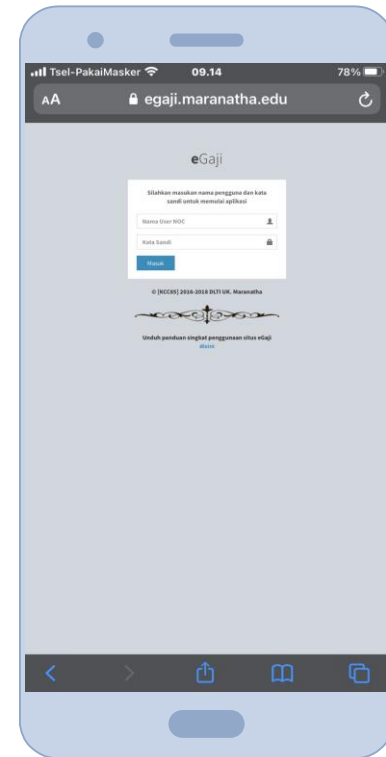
Tsel-PakaiMasker 09.14 78%

AA egaji.maranatha.edu

eGaji

Silahkan masukan nama pengguna dan kata sandi untuk memulai aplikasi

Nama User NOC

Kata Sandi

Masuk

© [KCC89] 2016-2018 DLTI UK. Maranatha

Unduh panduan singkat penggunaan situs eGaji disini